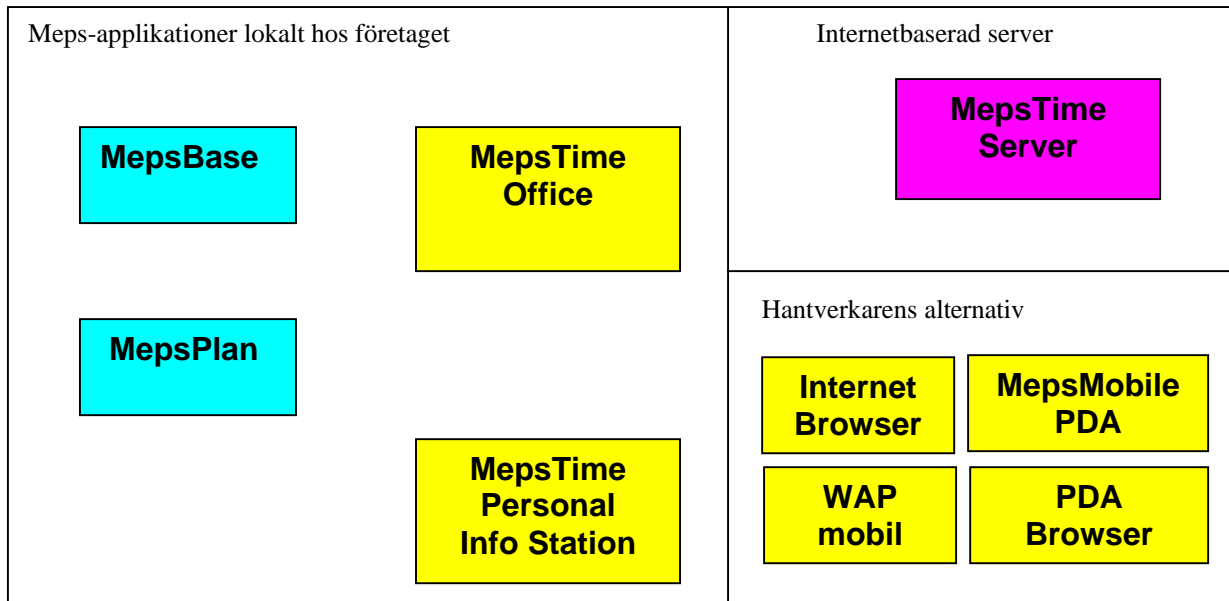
Meps-applikationer lokalt hos företaget

MepsBase

MepsTime Office

MepsPlan

MepsTime Personal Info Station

Internetbaserad server

MepsTime Server

Hantverkarens alternativ

Internet Browser

MepsMobile PDA

WAP mobil

PDA Browser